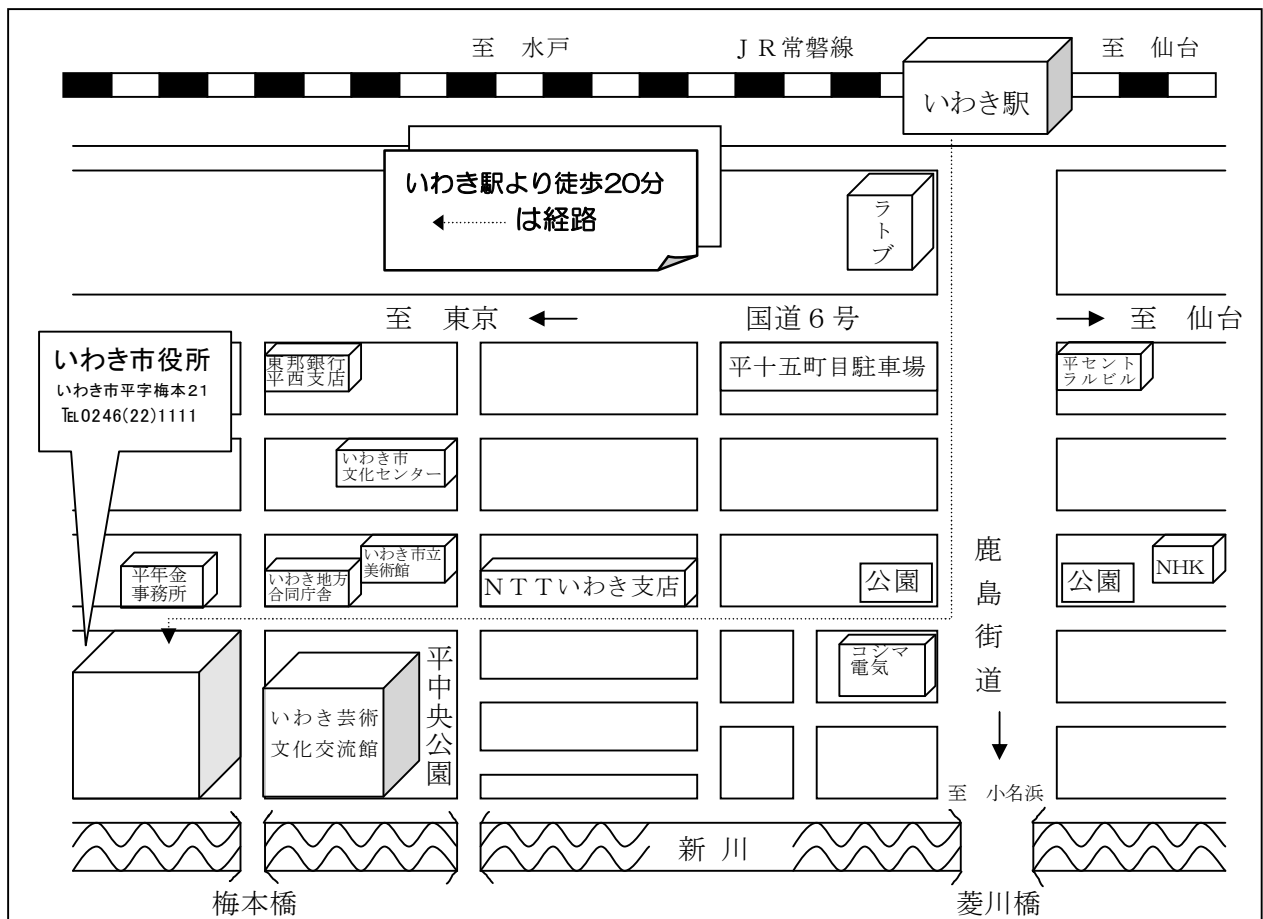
至　水戸

ＪＲ常磐線

いわき駅

至　仙台

いわき駅より徒歩20分

は経路

ラトブ

至　東京

国道６号

至　仙台

いわき市役所
いわき市平字梅本21
TEL 0246(22)1111

東邦銀行
平西支店

平十五町目駐車場

平セント
ラルビル

いわき市
文化センター

鹿
島
街
道

いわき市立
美術館

平年金
事務所

いわき地方
合同庁舎

ＮＴＴいわき支店

公園

公園

NHK

平
中
央
公
園

コジマ
電気

いわき芸術
文化交流館

至　小名浜

新 川

梅本橋

菱川橋